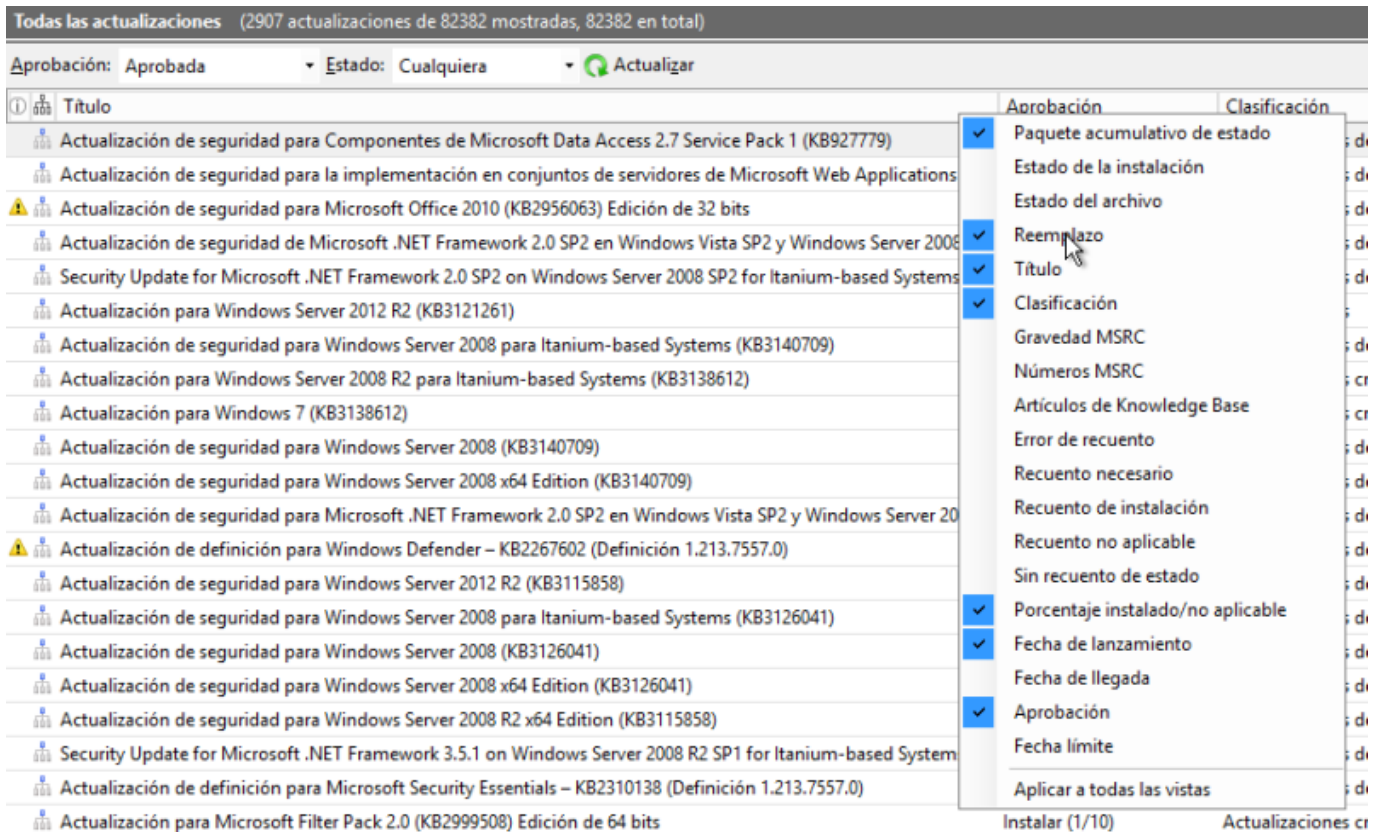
Todas las actualizaciones (2907 actualizaciones de 82382 mostradas, 82382 en total)

Aprobación: Aprobada Estado: Cualquiera Actualizar

Título Aprobación Clasificación

Actualización de seguridad para Componentes de Microsoft Data Access 2.7 Service Pack 1 (KB927779)
Actualización de seguridad para la implementación en conjuntos de servidores de Microsoft Web Applications
Actualización de seguridad para Microsoft Office 2010 (KB2956063) Edición de 32 bits
Actualización de seguridad de Microsoft .NET Framework 2.0 SP2 en Windows Vista SP2 y Windows Server 2008
Security Update for Microsoft .NET Framework 2.0 SP2 on Windows Server 2008 SP2 for Itanium-based Systems
Actualización para Windows Server 2012 R2 (KB3121261)
Actualización de seguridad para Windows Server 2008 para Itanium-based Systems (KB3140709)
Actualización para Windows Server 2008 R2 para Itanium-based Systems (KB3138612)
Actualización para Windows 7 (KB3138612)
Actualización de seguridad para Windows Server 2008 (KB3140709)
Actualización de seguridad para Windows Server 2008 x64 Edition (KB3140709)
Actualización de seguridad para Microsoft .NET Framework 2.0 SP2 en Windows Vista SP2 y Windows Server 20
Actualización de definición para Windows Defender – KB2267602 (Definición 1.213.7557.0)
Actualización de seguridad para Windows Server 2012 R2 (KB3115858)
Actualización de seguridad para Windows Server 2008 para Itanium-based Systems (KB3126041)
Actualización de seguridad para Windows Server 2008 (KB3126041)
Actualización de seguridad para Windows Server 2008 x64 Edition (KB3126041)
Actualización de seguridad para Windows Server 2008 R2 x64 Edition (KB3115858)
Security Update for Microsoft .NET Framework 3.5.1 on Windows Server 2008 R2 SP1 for Itanium-based System
Actualización de definición para Microsoft Security Essentials – KB2310138 (Definición 1.213.7557.0)
Actualización para Microsoft Filter Pack 2.0 (KB2999508) Edición de 64 bits Instalar (1/10) Actualizaciones c

Paquete acumulativo de estado
Estado de la instalación
Estado del archivo
Reemplazo
Título
Clasificación
Gravedad MSRC
Números MSRC
Artículos de Knowledge Base
Error de recuento
Recuento necesario
Recuento de instalación
Recuento no aplicable
Sin recuento de estado
Porcentaje instalado/no aplicable
Fecha de lanzamiento
Fecha de llegada
Aprobación
Fecha límite
Aplicar a todas las vistas